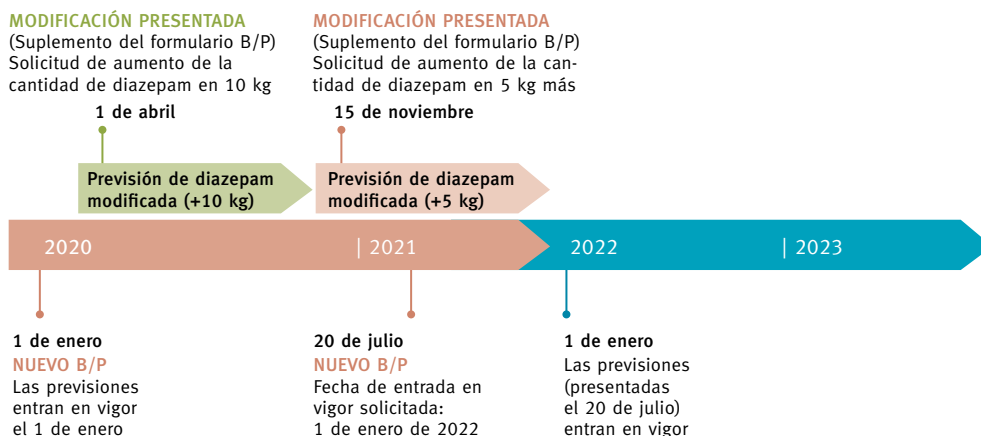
MODIFICACIÓN PRESENTADA
(Suplemento del formulario B/P)
Solicitud de aumento de la cantidad de diazepam en 10 kg

1 de abril

MODIFICACIÓN PRESENTADA
(Suplemento del formulario B/P)
Solicitud de aumento de la cantidad de diazepam en 5 kg más

15 de noviembre

Previsión de diazepam modificada (+10 kg)

Previsión de diazepam modificada (+5 kg)

2020

| 2021

2022

| 2023

1 de enero
NUEVO B/P
Las previsiones entran en vigor el 1 de enero

20 de julio
NUEVO B/P
Fecha de entrada en vigor solicitada: 1 de enero de 2022

1 de enero
Las previsiones (presentadas el 20 de julio) entran en vigor